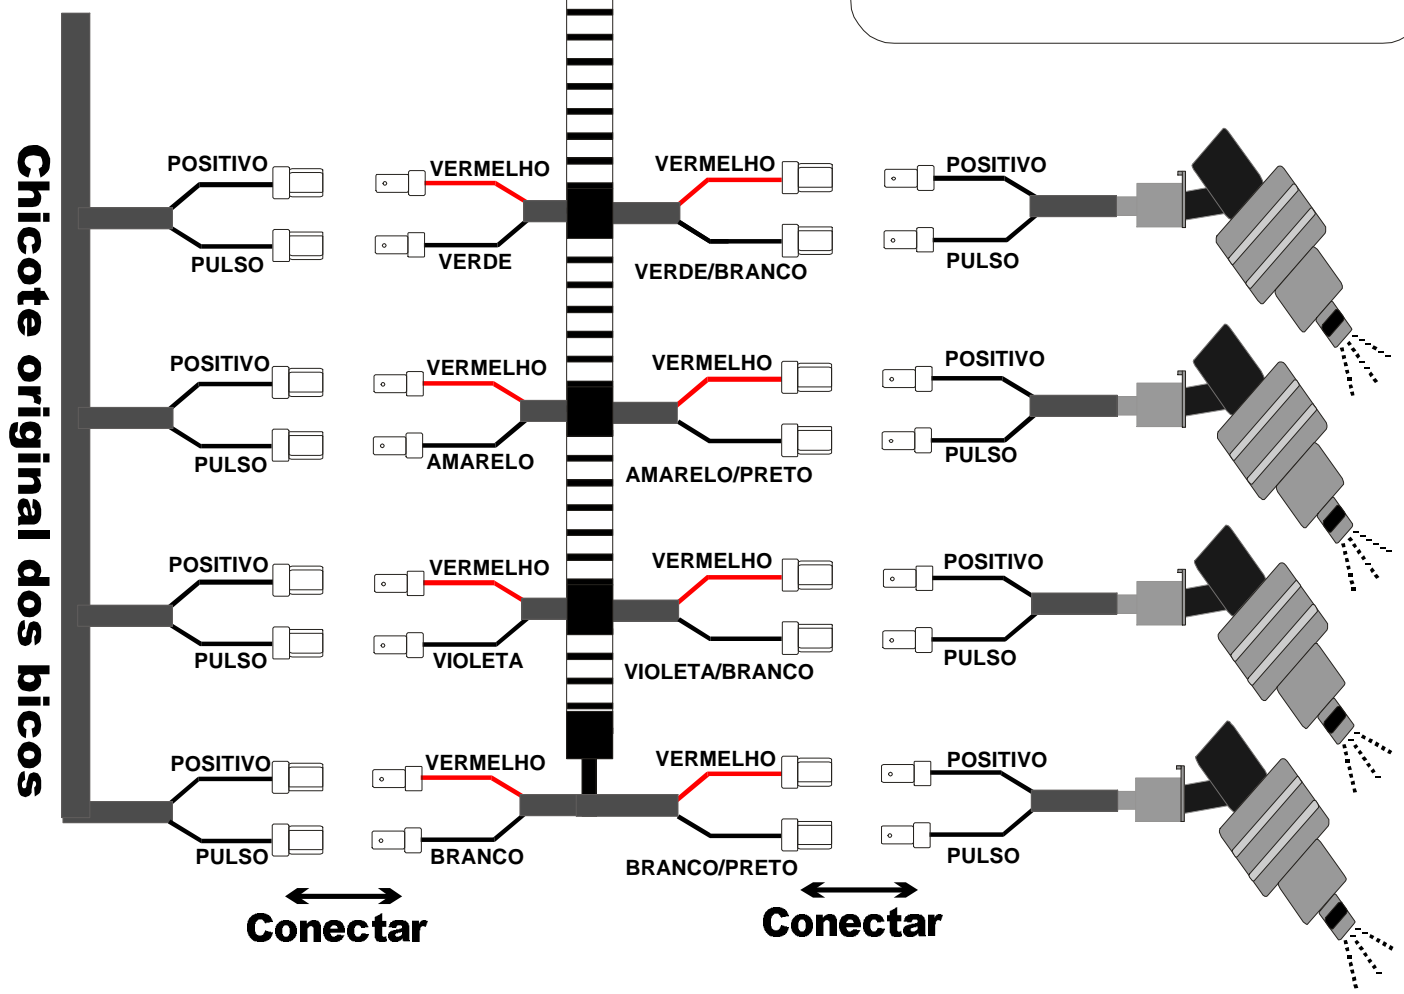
Chicote original dos bicos

POSITIVO
PULSO
VERMELHO
VERDE
VERMELHO
VERDE/BRANCO
POSITIVO
PULSO

POSITIVO
PULSO
VERMELHO
AMARELO
VERMELHO
AMARELO/PRETO
POSITIVO
PULSO

POSITIVO
PULSO
VERMELHO
VIOLETA
VERMELHO
VIOLETA/BRANCO
POSITIVO
PULSO

POSITIVO
PULSO
VERMELHO
BRANCO
VERMELHO
BRANCO/PRETO
POSITIVO
PULSO

Conectar
Conectar